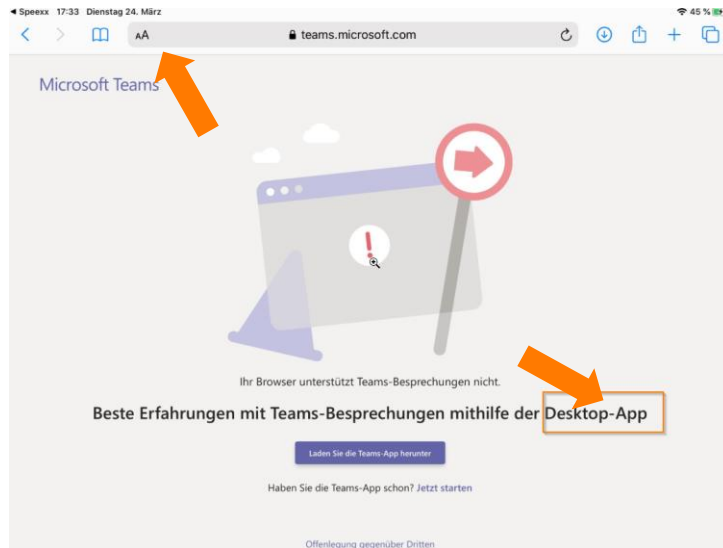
◄ Speexx 17:33 Dienstag 24. März
45 %
AA
teams.microsoft.com

Microsoft Teams

Ihr Browser unterstützt Teams-Besprechungen nicht.

Beste Erfahrungen mit Teams-Besprechungen mithilfe der Desktop-App

Laden Sie die Teams-App herunter

Haben Sie die Teams-App schon? Jetzt starten

Offenlegung gegenüber Dritten